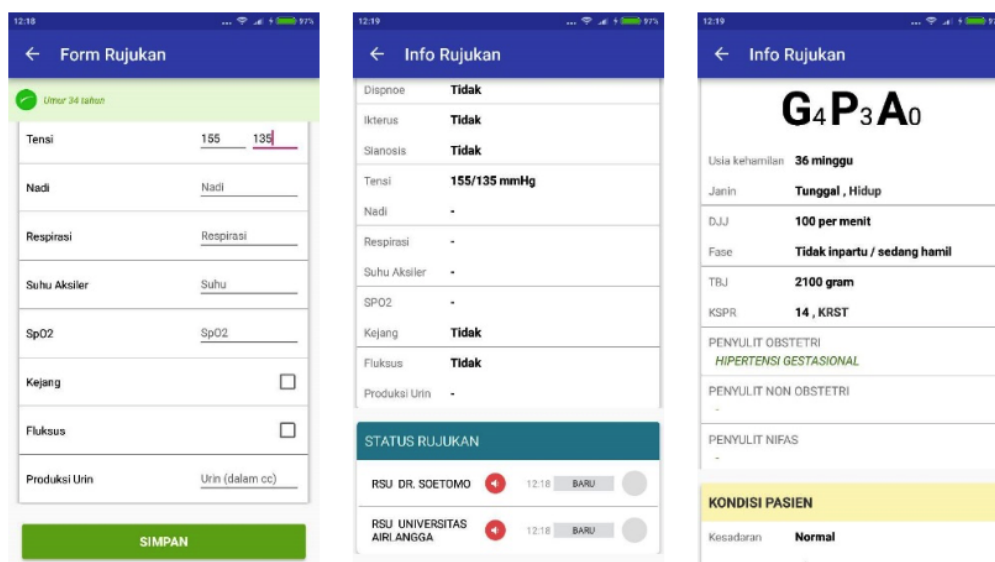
12:18 97%

← Form Rujukan

Uthor 34 tahun

Tensi 155 135

Nadi Nadi

Respirasi Respirasi

Suhu Aksiler Suhu

SpO2 SpO2

Kejang

Fluksus

Produksi Urin Urin (dalam cc)

SIMPAN

12:19 97%

← Info Rujukan

Dispnoe Tidak

Ikterus Tidak

Sianosis Tidak

Tensi 155/135 mmHg

Nadi -

Respirasi -

Suhu Aksiler -

SPO2 -

Kejang Tidak

Fluksus Tidak

Produksi Urin -

STATUS RUJUKAN

RSU DR. SOETOMO 12:18 BARU

RSU UNIVERSITAS AIRLANGGA 12:18 BARU

12:19

← Info Rujukan

$G_4P_3A_0$

Usia kehamilan 36 minggu

Janin Tunggal , Hidup

DJJ 100 per menit

Fase Tidak inpartu / sedang hamil

TBJ 2100 gram

KSPR 14 , KRST

PENYULIT OBSTETRI
HIPERTENSI GESTASIONAL

PENYULIT NON OBSTETRI
-

PENYULIT NIFAS
-

KONDISI PASIEN

Kesadaran Normal